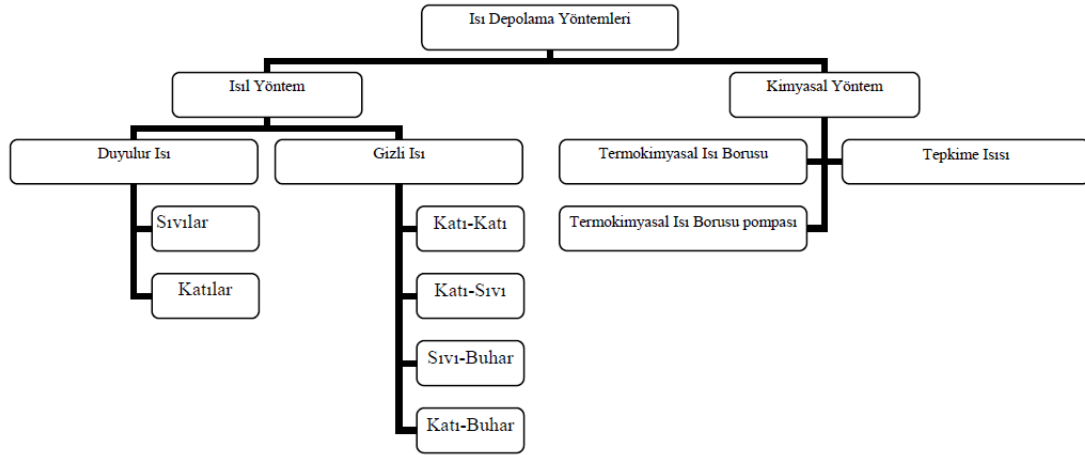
Isı Depolama Yöntemleri

Isıl Yöntem

Kimyasal Yöntem

Duyulur Isı

Gizli Isı

Termokimyasal Isı Borusu

Tepkime Isısı

Sıvılar

Katılar

Katı-Katı

Katı-Sıvı

Sıvı-Buhar

Katı-Buhar

Termokimyasal Isı Borusu pompası